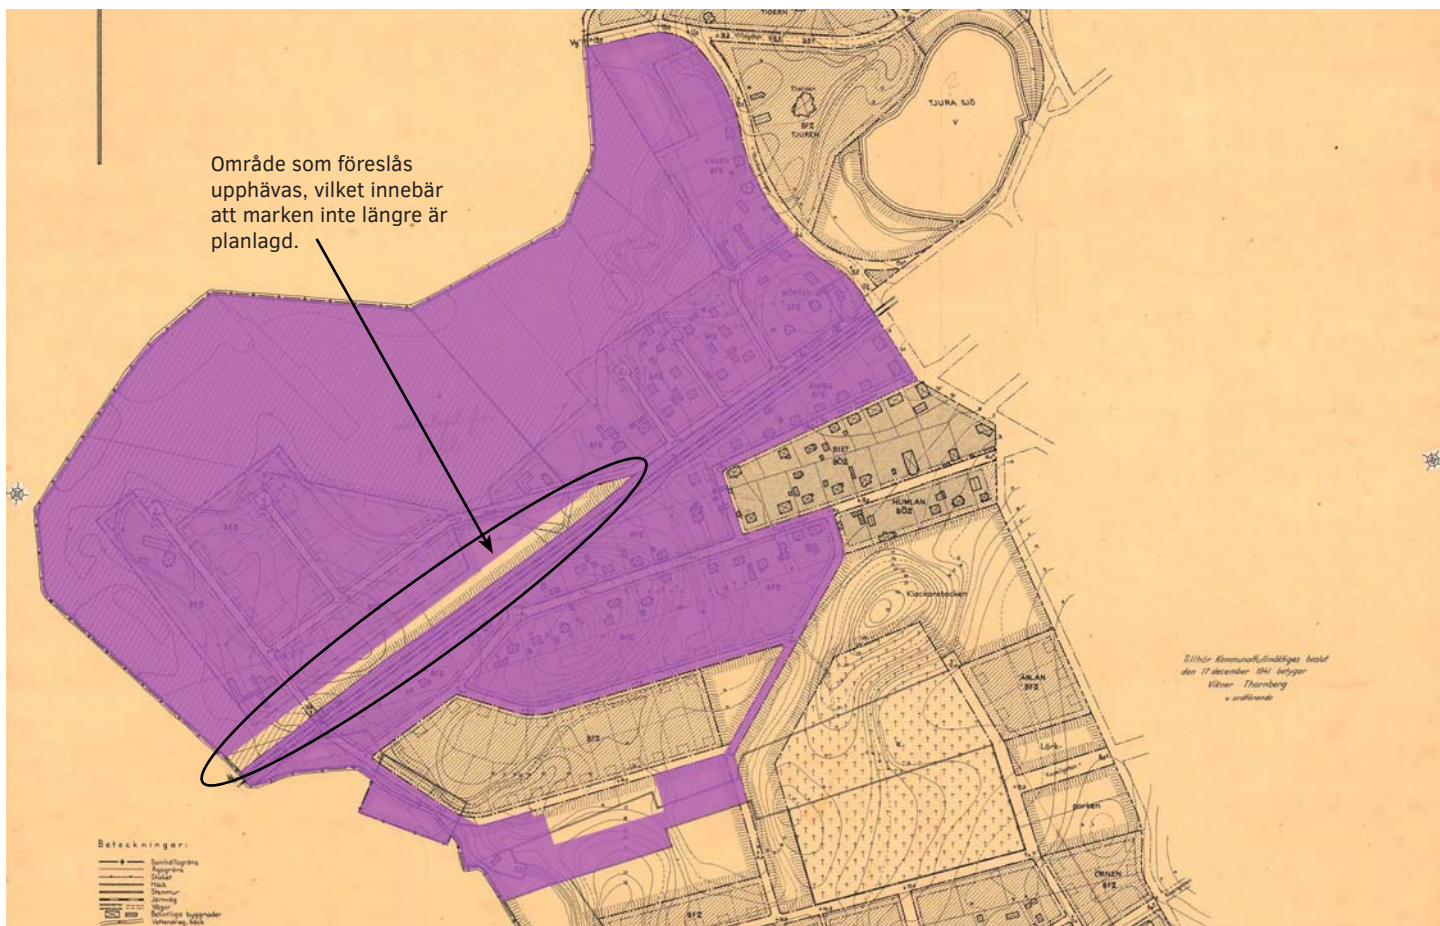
Område som föreslås upphävas, vilket innebär att marken inte längre är planlagd.

TJURA SJÖ
V

TJUREN
BFZ

BIET
BÖZ

HUMLAN
BÖZ

Klackarebacken

ÅRLAN
BFZ

Lärk-

Sorken

ORNEN
BFZ

BFZ

Tillhör Kommunalfullmäktiges beslut den 17 december 1941 betygar Viktor Thornberg v. ordförande

Beteckningar:
Sockengräns
Ägogräns
Staket
Häck
Stenmur
Järnväg
Vägar
Befintliga byggnader
Vattendrag, bäck